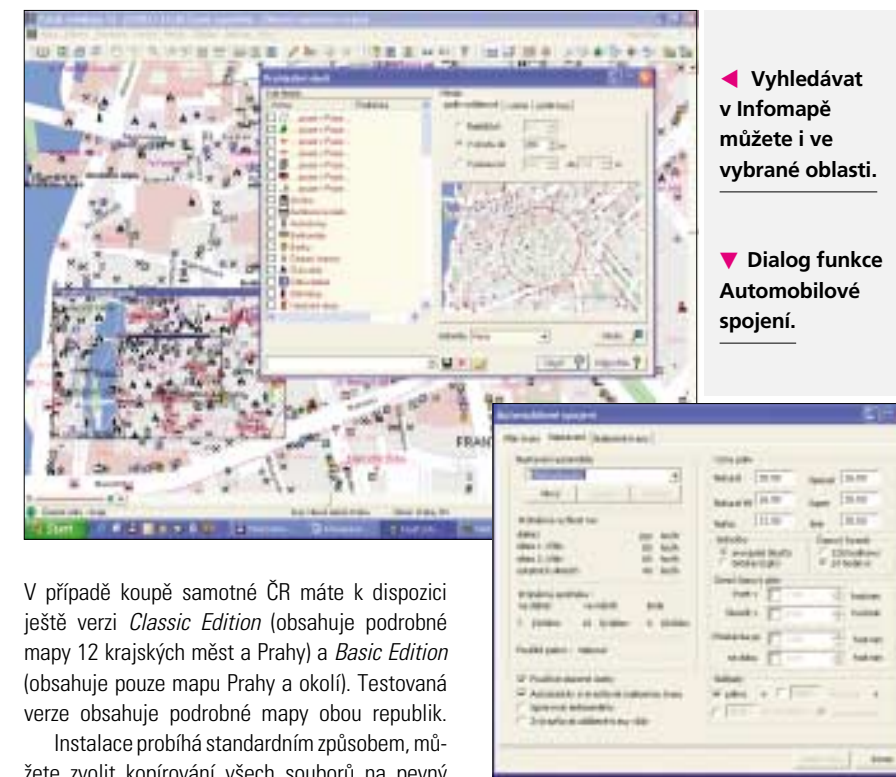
◀ Vyhledávat v Infomapě můžete i ve vybrané oblasti.

▼ Dialog funkce Automobilové spojení.

FRAN

Start

V případě koupě samotné ČR máte k dispozici ještě verzi *Classic Edition* (obsahuje podrobné mapy 12 krajských měst a Prahy) a *Basic Edition* (obsahuje pouze mapu Prahy a okolí). Testovaná verze obsahuje podrobné mapy obou republik.

Instalace probíhá standardním způsobem, můžete zvolit kopírování všech souborů na pevný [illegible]